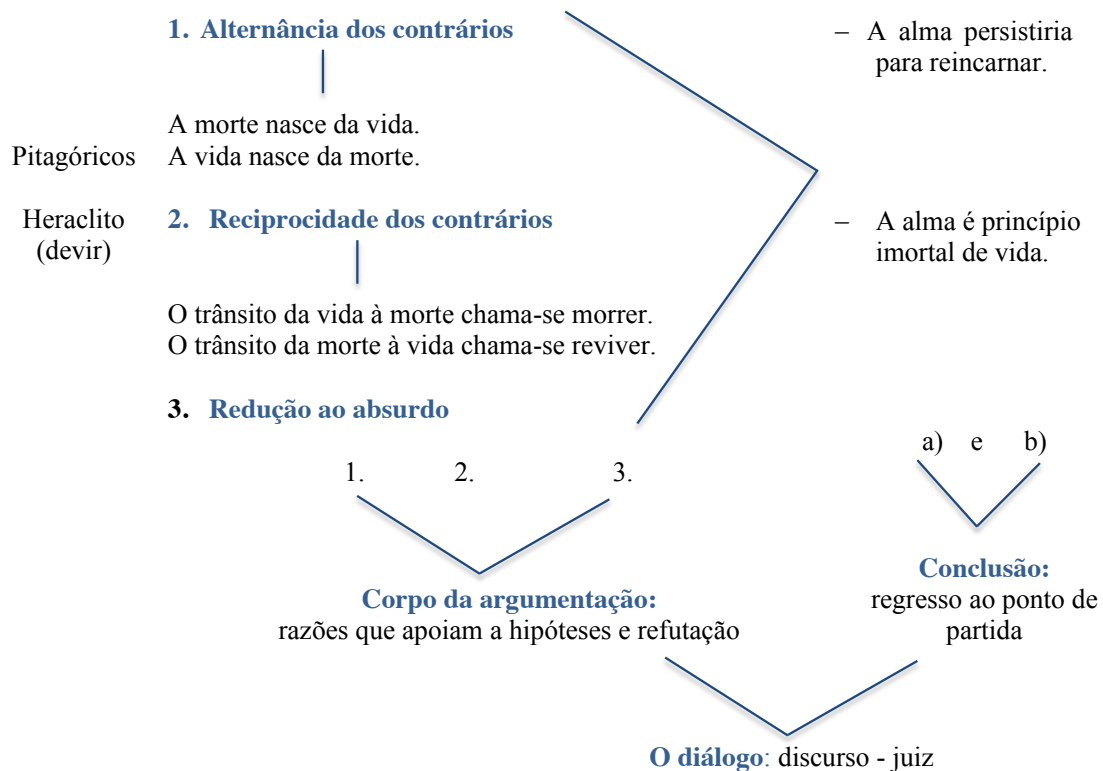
1. Alternância dos contrários

A morte nasce da vida.
Pitagóricos A vida nasce da morte.

Heraclito (devir)

2. Reciprocidade dos contrários

O trânsito da vida à morte chama-se morrer.
O trânsito da morte à vida chama-se reviver.

3. Redução ao absurdo

– A alma persistiria para reincarnar.

– A alma é princípio imortal de vida.

1. 2. 3.

a) e b)

Corpo da argumentação: razões que apoiam a hipóteses e refutação

Conclusão: regresso ao ponto de partida

O diálogo: discurso - juiz